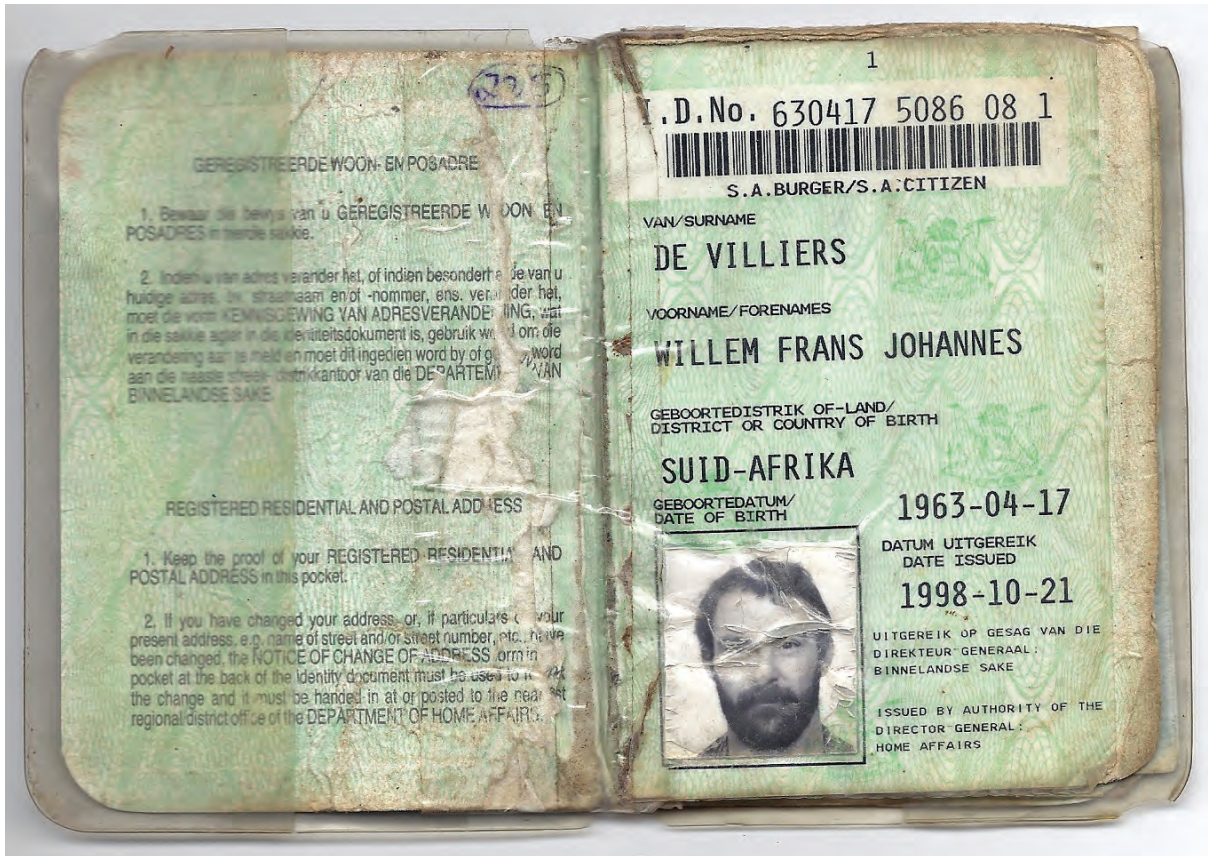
225

GEREGISTREERDE WOON- EN POSADRES

1. Bewaar die bewys van u GEREGISTREERDE W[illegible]OON- EN POSADRES in hierdie sakkie.

2. Indien u van adres verander het, of indien besonderh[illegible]de van u huidige adres, bv. straatnaam en/of -nommer, ens. vera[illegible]nder het, moet die vorm KENNISGEWING VAN ADRESVERANDE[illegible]ING, wat in die sakkie agter in die identiteitsdokument is, gebruik w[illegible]d om die verandering aan te meld en moet dit ingedien word by of g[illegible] word aan die naaste streek- distrikkantoor van die DEPARTEM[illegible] VAN BINNELANDSE SAKE.

REGISTERED RESIDENTIAL AND POSTAL ADD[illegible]ESS

1. Keep the proof of your REGISTERED RESIDENTI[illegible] AND POSTAL ADDRESS in this pocket.

2. If you have changed your address, or, if particulars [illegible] your present address, e.g. name of street and/or street number, etc. have been changed, the NOTICE OF CHANGE OF ADDRESS form in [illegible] pocket at the back of the identity document must be used to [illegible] the change and it must be handed in at or posted to the nea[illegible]st regional/district office of the DEPARTMENT OF HOME AFFAIRS.

1

I.D.No. 630417 5086 08 1

S.A.BURGER/S.A.CITIZEN

VAN/SURNAME

DE VILLIERS

VOORNAME/FORENAMES

WILLEM FRANS JOHANNES

GEBOORTEDISTRIK OF-LAND/
DISTRICT OR COUNTRY OF BIRTH

SUID-AFRIKA

GEBOORTEDATUM/
DATE OF BIRTH

1963-04-17

DATUM UITGEREIK
DATE ISSUED

1998-10-21

UITGEREIK OP GESAG VAN DIE DIREKTEUR GENERAAL: BINNELANDSE SAKE

ISSUED BY AUTHORITY OF THE DIRECTOR GENERAL: HOME AFFAIRS